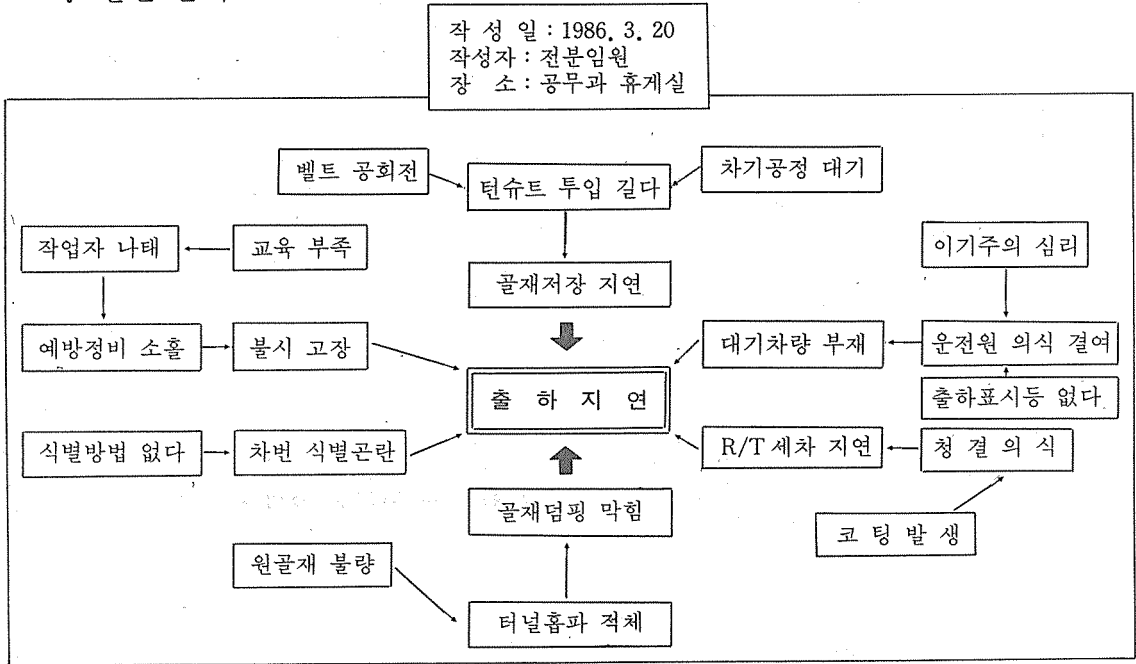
작 성 일 : 1986. 3. 20
작성자 : 전분임원
장 소 : 공무과 휴게실

벨트 공회전

턴슈트 투입 길다

차기공정 대기

작업자 나태

교육 부족

골재저장 지연

이기주의 심리

예방정비 소홀

불시 고장

대기차량 부재

운전원 의식 결여

출 하 지 연

출하표시등 없다

식별방법 없다

차번 식별곤란

R/T세차 지연

청 결 의 식

골재덤핑 막힘

코 팅 발 생

원골재 불량

터널홉파 적체